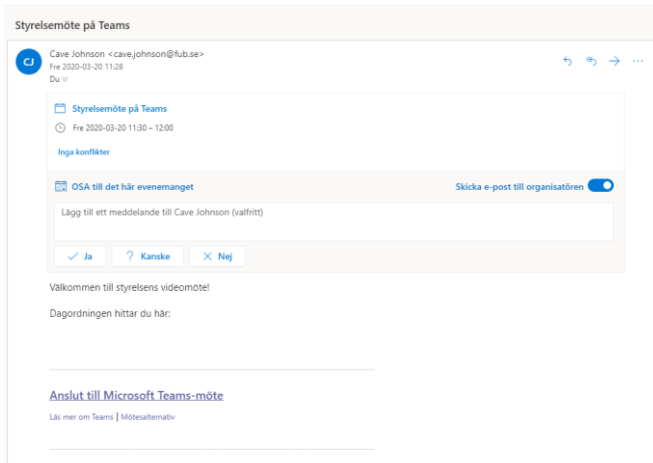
Styrelsemöte på Teams

CJ

Cave Johnson <cave.johnson@fub.se>
Fre 2020-03-20 11:28
Du

Styrelsemöte på Teams

Fre 2020-03-20 11:30 – 12:00

Inga konflikter

OSA till det här evenemanget

Skicka e-post till organisatören

Lägg till ett meddelande till Cave Johnson (valfritt)

Ja

Kanske

Nej

Välkommen till styrelsens videomöte!

Dagordningen hittar du här:

Anslut till Microsoft Teams-möte

Läs mer om Teams | Mötesalternativ